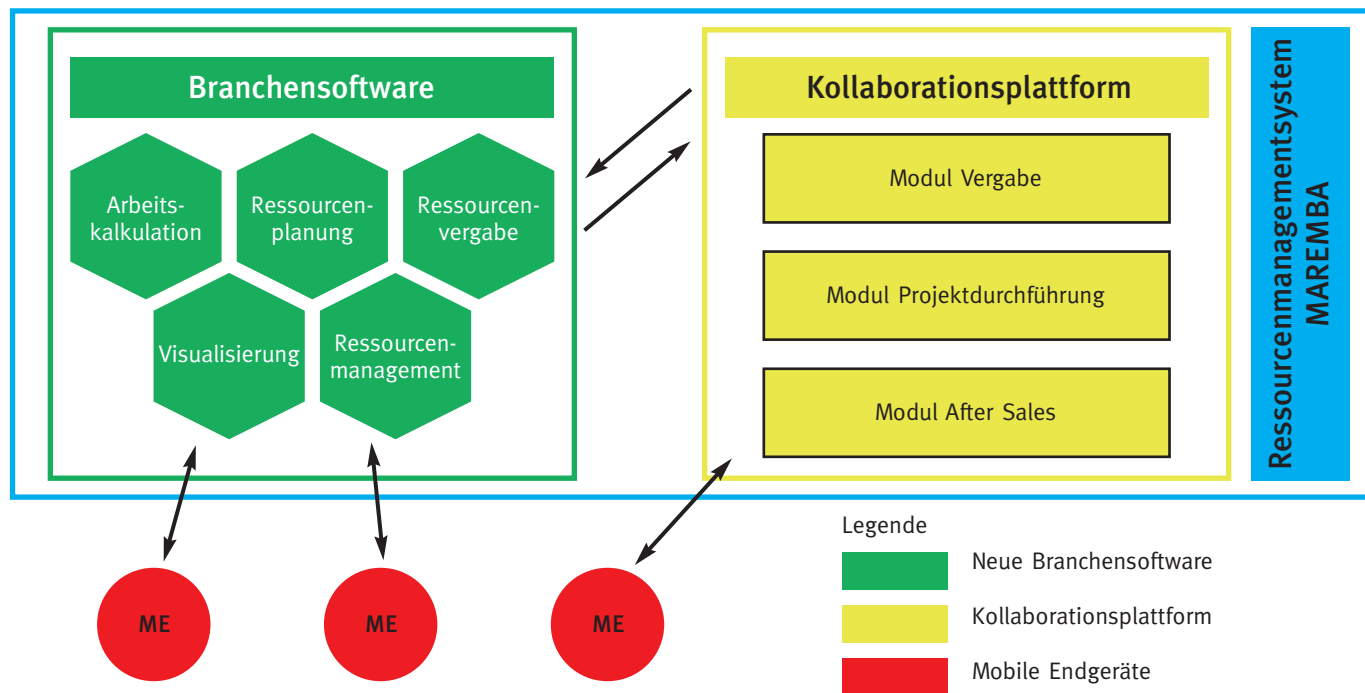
Branchensoftware

Arbeitskalkulation

Ressourcenplanung

Ressourcenvergabe

Visualisierung

Ressourcenmanagement

Kollaborationsplattform

Modul Vergabe

Modul Projektdurchführung

Modul After Sales

Ressourcenmanagementsystem MAREMBA

ME

ME

ME

Legende

Neue Branchensoftware

Kollaborationsplattform

Mobile Endgeräte